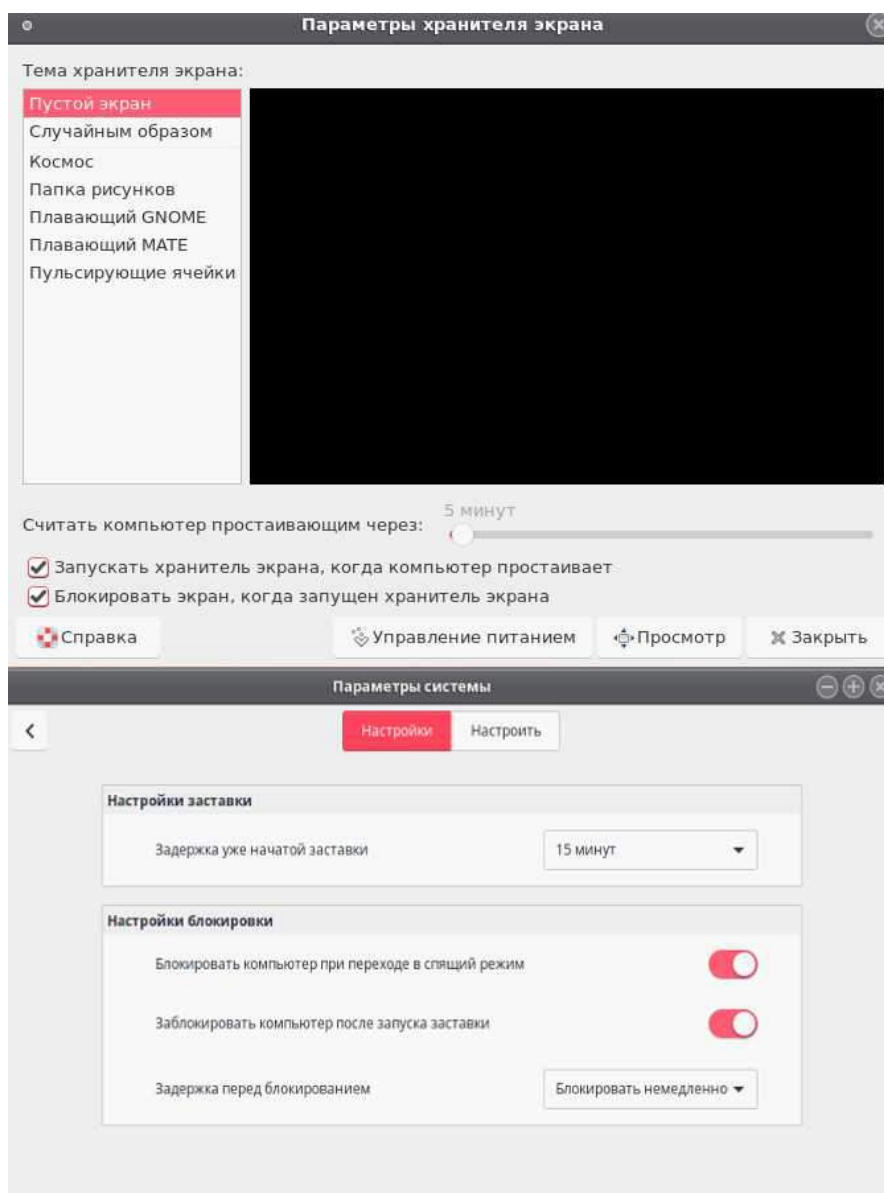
Параметры хранителя экрана

Тема хранителя экрана:

Пустой экран
Случайным образом
Космос
Папка рисунков
Плавающий GNOME
Плавающий MATE
Пульсирующие ячейки

Считать компьютер простаивающим через: 5 минут

Запускать хранитель экрана, когда компьютер простаивает

Блокировать экран, когда запущен хранитель экрана

Справка
Управление питанием
Просмотр
Закрыть

Параметры системы

Настройки
Настроить

Настройки заставки

Задержка уже начатой заставки
15 минут

Настройки блокировки

Блокировать компьютер при переходе в спящий режим

Заблокировать компьютер после запуска заставки

Задержка перед блокированием
Блокировать немедленно